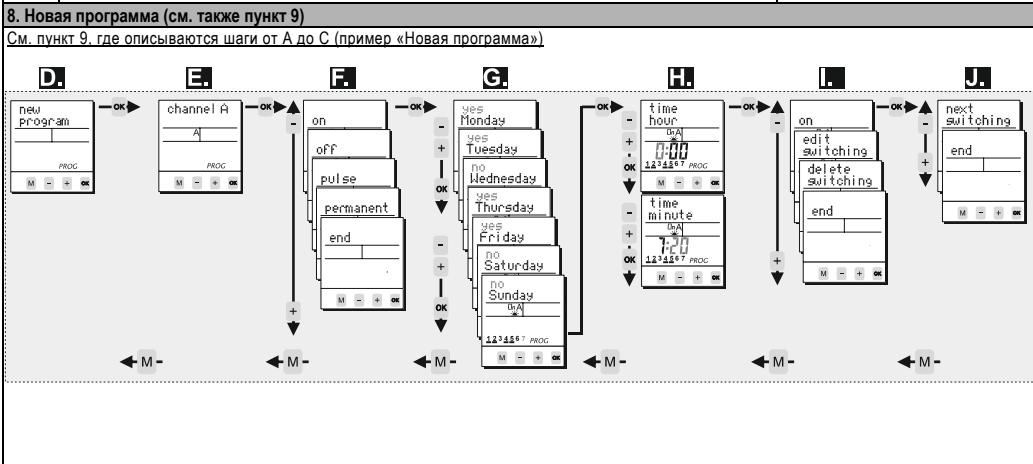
8. Новая программа (см. также пункт 9)

См. пункт 9, где описываются шаги от A до C (пример «Новая программа»)

D.

new program

PROG

M - + OK

OK

E.

channel A

A

PROG

M - + OK

OK

F.

-

on

off

pulse

permanent

end

M - + OK

+

OK

G.

yes Monday

yes Tuesday

no Wednesday

yes Thursday

yes Friday

no Saturday

no Sunday

1 2 3 4 5 6 7 PROG

M - + OK

-

+

OK

-

+

OK

OK

H.

time hour

0:00

1 2 3 4 5 6 7 PROG

M - + OK

-

+

OK

time minute

7:20

1 2 3 4 5 6 7 PROG

M - + OK

-

+

OK

OK

I.

-

on

edit switching

delete switching

end

M - + OK

+

OK

J.

next switching

end

M - + OK

-

+

M

M

M

M

M

M